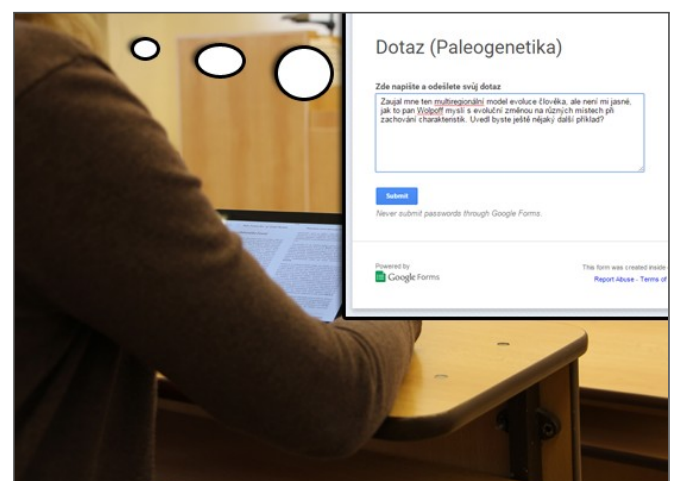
Dotaz (Paleogenetika)

Zde napište a odešlete svůj dotaz

Zaujal mne ten multiregionální model evoluce člověka, ale není mi jasné, jak to pan Wolpoff myslí s evoluční změnou na různých místech při zachování charakteristik. Uvedl byste ještě nějaký další příklad?

Submit

Never submit passwords through Google Forms.

Powered by
Google Forms

This form was created inside
Report Abuse - Terms of